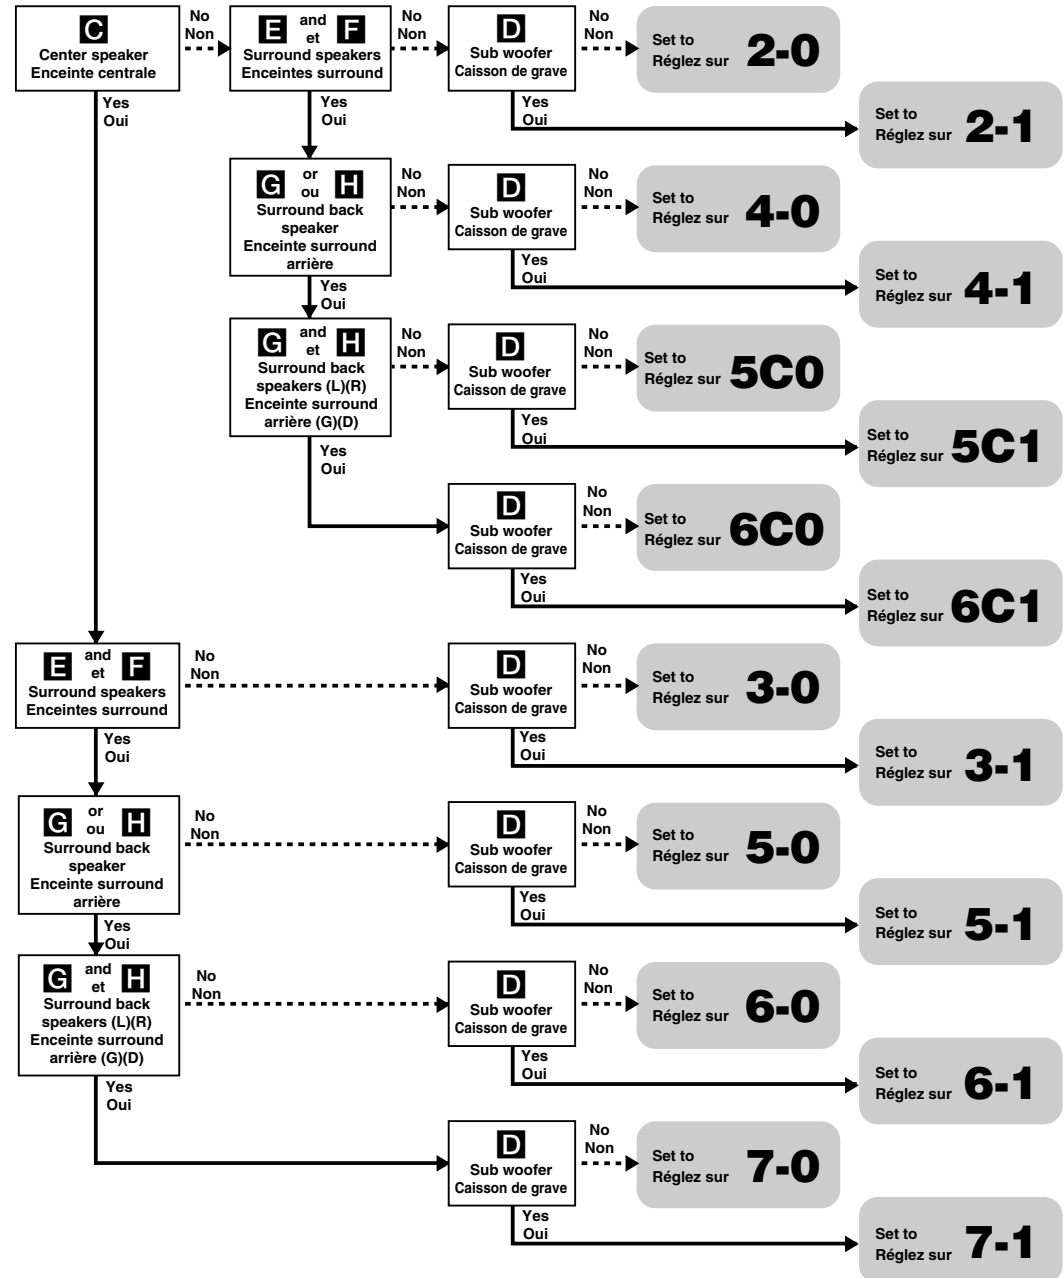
C
Center speaker
Enceinte centrale

No
Non

E and et F
Surround speakers
Enceintes surround

No
Non

D
Sub woofer
Caisson de grave

No
Non

Set to
Réglez sur 2-0

Yes
Oui

Set to
Réglez sur 2-1

Yes
Oui

Yes
Oui

G or ou H
Surround back speaker
Enceinte surround arrière

No
Non

D
Sub woofer
Caisson de grave

No
Non

Set to
Réglez sur 4-0

Yes
Oui

Set to
Réglez sur 4-1

Yes
Oui

G and et H
Surround back speakers (L)(R)
Enceinte surround arrière (G)(D)

No
Non

D
Sub woofer
Caisson de grave

No
Non

Set to
Réglez sur 5C0

Yes
Oui

Set to
Réglez sur 5C1

Yes
Oui

D
Sub woofer
Caisson de grave

No
Non

Set to
Réglez sur 6C0

Yes
Oui

Set to
Réglez sur 6C1

E and et F
Surround speakers
Enceintes surround

No
Non

D
Sub woofer
Caisson de grave

No
Non

Set to
Réglez sur 3-0

Yes
Oui

Set to
Réglez sur 3-1

Yes
Oui

G or ou H
Surround back speaker
Enceinte surround arrière

No
Non

D
Sub woofer
Caisson de grave

No
Non

Set to
Réglez sur 5-0

Yes
Oui

Set to
Réglez sur 5-1

Yes
Oui

G and et H
Surround back speakers (L)(R)
Enceinte surround arrière (G)(D)

No
Non

D
Sub woofer
Caisson de grave

No
Non

Set to
Réglez sur 6-0

Yes
Oui

Set to
Réglez sur 6-1

Yes
Oui

D
Sub woofer
Caisson de grave

No
Non

Set to
Réglez sur 7-0

Yes
Oui

Set to
Réglez sur 7-1